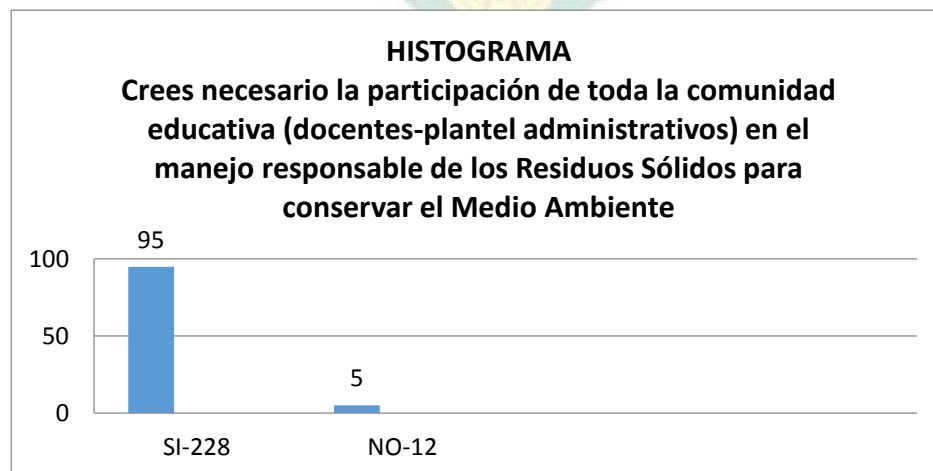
HISTOGRAMA
Crees necesario la participación de toda la comunidad educativa (docentes-plantel administrativos) en el manejo responsable de los Residuos Sólidos para conservar el Medio Ambiente

100
50
0

95
5

SI-228
NO-12